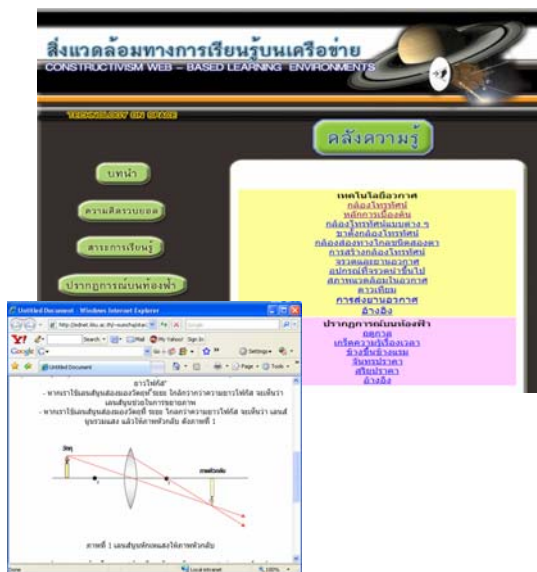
สิ่งแวดล้อมทางการเรียนรู้บนเครือข่าย
CONSTRUCTIVISM WEB - BASED LEARNING ENVIRONMENTS

TECHNOLOGY ON SPACE

คลังความรู้

บทนำ

ความคิดรวบยอด

สาระการเรียนรู้

ปรากฏการณ์บนท้องฟ้า

เทคโนโลยีอวกาศ
กล้องโทรทรรศน์
หลักการเบื้องต้น
กล้องโทรทรรศน์แบบต่าง ๆ
ขาตั้งกล้องโทรทรรศน์
กล้องส่องทางไกลชนิดสองตา
การสร้างกล้องโทรทรรศน์
จรวดและยานอวกาศ
อุปกรณ์ที่จรวดนำขึ้นไป
สถานีอวกาศ
ดาวเทียม
การส่งยานอวกาศ
อ้างอิง

ปรากฏการณ์บนท้องฟ้า
ดลกวด
เกร็ดความรู้เรื่องเวลา
ข้างขึ้นข้างแรม
จันทรุปราคา
สุริยุปราคา
อ้างอิง

Untitled Document - Windows Internet Explorer
http://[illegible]
Search
Mail
My Yahoo!
Sign In
Google
Go
Settings
Untitled Document
Page
Tools

ดาวไฟส์"
- หากเราใช้เลนส์นูนส่องมองวัตถุที่ระยะ ใกล้กว่าความยาวโฟกัส จะเห็นว่า เลนส์นูนช่วยในการขยายภาพ
- หากเราใช้เลนส์นูนส่องมองวัตถุที่ระยะ ไกลกว่าความยาวโฟกัส จะเห็นว่า เลนส์นูนรวมแสง แล้วให้ภาพหัวกลับ ดังภาพที่ 1

วัตถุ
ภาพหัวกลับ

ภาพที่ 1 เลนส์นูนหักเหแสงให้ภาพหัวกลับ

Done
Local intranet
100%